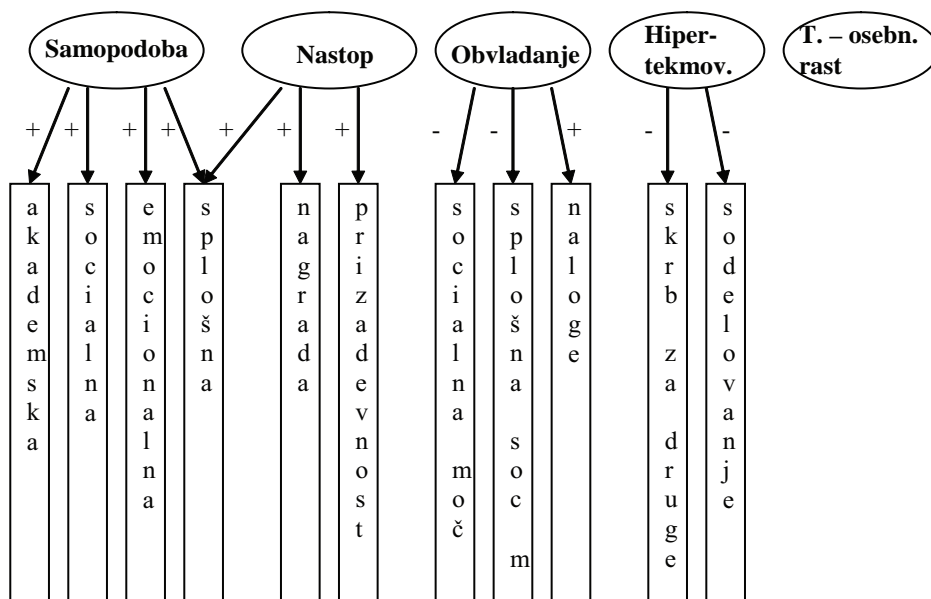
Samopodoba

Nastop

Obvladanje

Hiper-tekmov.

T. – osebn. rast

+ + + + + + + - - + - -

akademska

socialna

emocionalna

splošna

nagrada

prizadevnost

socialna moč

splošna soc m

naloge

skrb za druge

sodelovanje